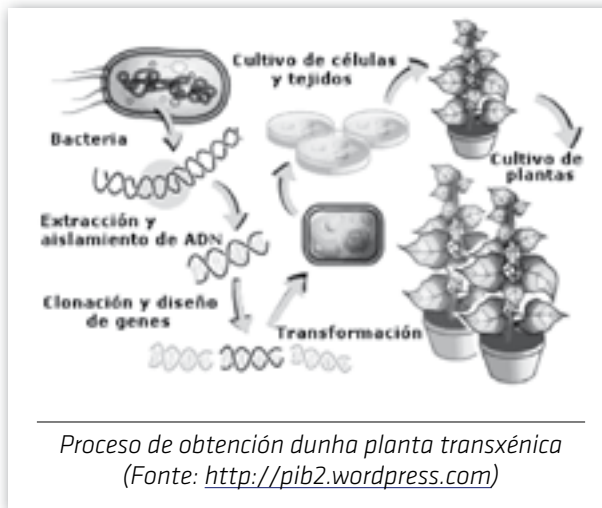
Cultivo de células y tejidos

Bacteria

Cultivo de plantas

Extracción y aislamiento de ADN

Clonación y diseño de genes

Transformación

Proceso de obtención dunha planta transxénica (Fonte: http://pib2.wordpress.com)